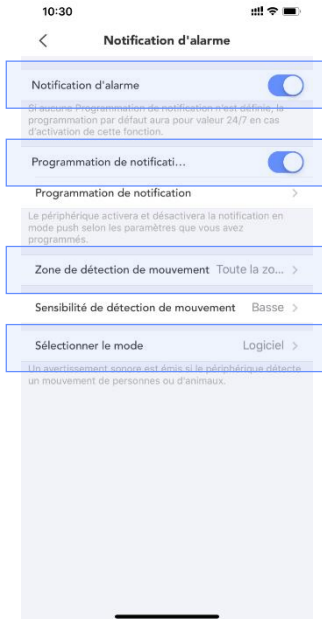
10:30

<

Notification d'alarme

Notification d'alarme

Si aucune Programmation de notification n'est définie, la programmation par défaut aura pour valeur 24/7 en cas d'activation de cette fonction.

Programmation de notificati...

Programmation de notification >

Le périphérique activera et désactivera la notification en mode push selon les paramètres que vous avez programmés.

Zone de détection de mouvement Toute la zo... >

Sensibilité de détection de mouvement Basse >

Sélectionner le mode Logiciel >

Un avertissement sonore est émis si le périphérique détecte un mouvement de personnes ou d'animaux.